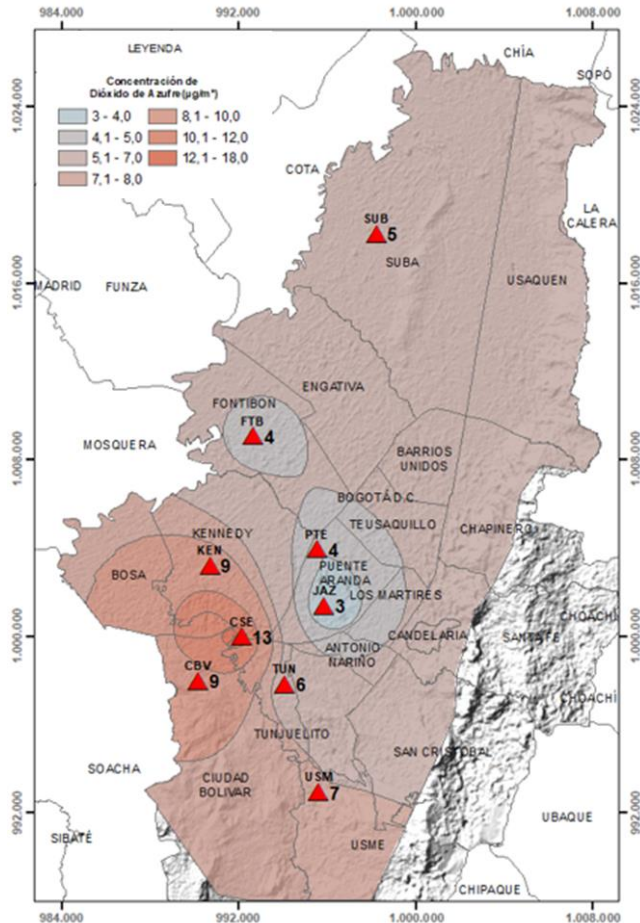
984.000 992.000 1.000.000 1.008.000

LEYENDA

Concentración de Dióxido de Azufre(µg/m³)

3 - 4,0
4,1 - 5,0
5,1 - 7,0
7,1 - 8,0
8,1 - 10,0
10,1 - 12,0
12,1 - 18,0

CHÍA
SOPÓ
COTA
LA CALERA
SUB 5
SUBA
USAQUEN
MADRID
FUNZA
ENGATIVA
FONTIBON
FTB 4
MOSQUERA
BARRIOS UNIDOS
BOGOTÁ D.C.
TEUSAQUILLO
CHAPINERO
KENNEDY
PTE 4
KEN 9
BOSA
PUENTE ARANDA
JAZ 3
LOS MARTIRES
CSE 13
CANDELARIA
CHOACHI
SANTAFE
ANTONIO NARIÑO
CBV 9
TUN 6
CHOACHI
TUNJUELITO
SAN CRISTOBAL
SOACHA
USM 7
CIUDAD BOLIVAR
UBAQUE
SIBATÉ
USME
CHIPAQUE

1.024.000
1.016.000
1.008.000
1.000.000
992.000

984.000 992.000 1.000.000 1.008.000